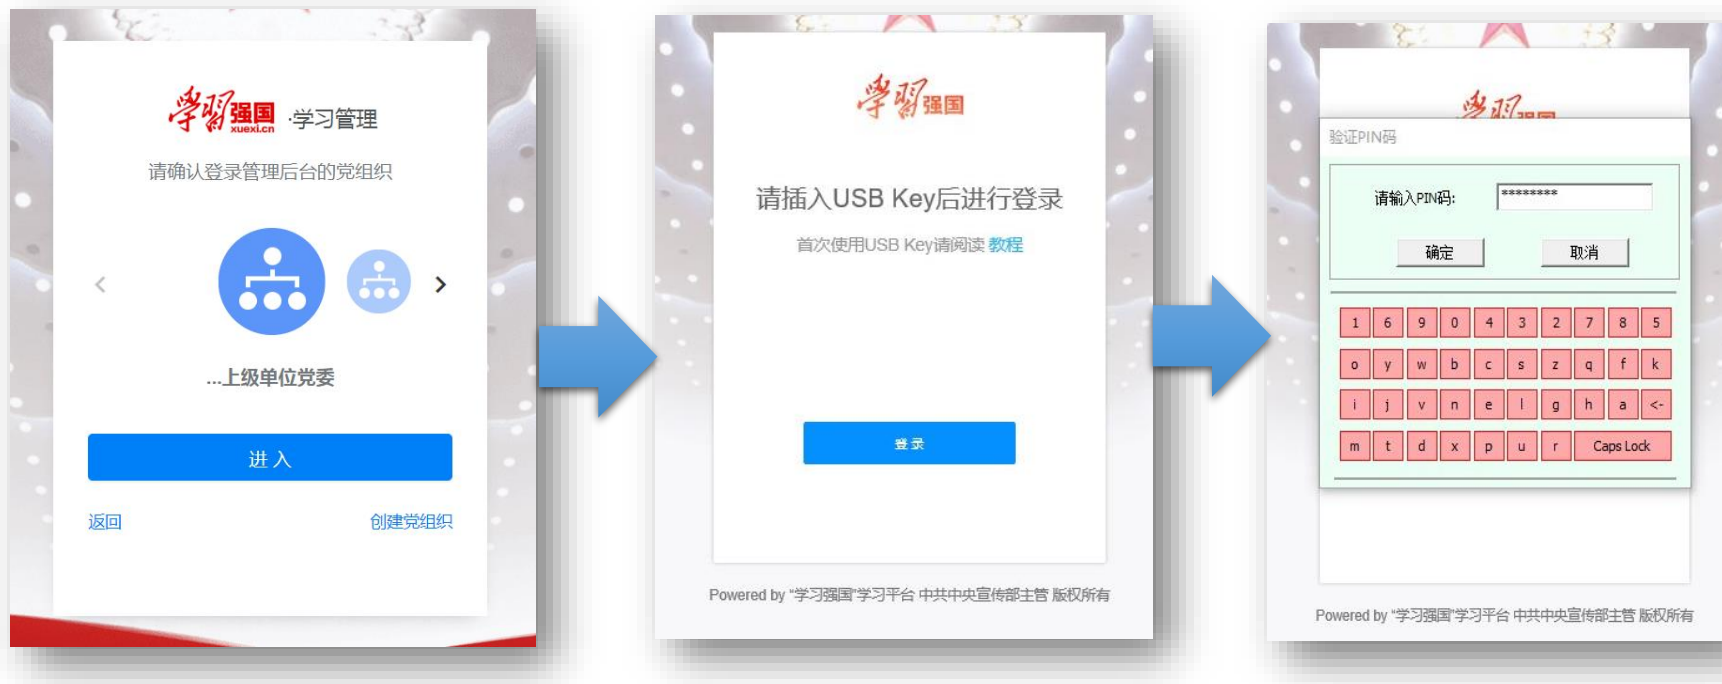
学习强国 xuexi.cn ·学习管理

请确认登录管理后台的党组织

<

>

...上级单位党委

进入

返回

创建党组织

学习强国

请插入USB Key后进行登录

首次使用USB Key请阅读 教程

登录

Powered by "学习强国"学习平台 中共中央宣传部主管 版权所有

学习强国

验证PIN码

请输入PIN码: ********

确定

取消

| 1 | 6 | 9 | 0 | 4 | 3 | 2 | 7 | 8 | 5 |
|---|---|---|---|---|---|---|---|---|---|
| o | y | w | b | c | s | z | q | f | k |
| i | j | v | n | e | l | g | h | a | <- |
| m | t | d | x | p | u | r | Caps Lock | | |

Powered by "学习强国"学习平台 中共中央宣传部主管 版权所有